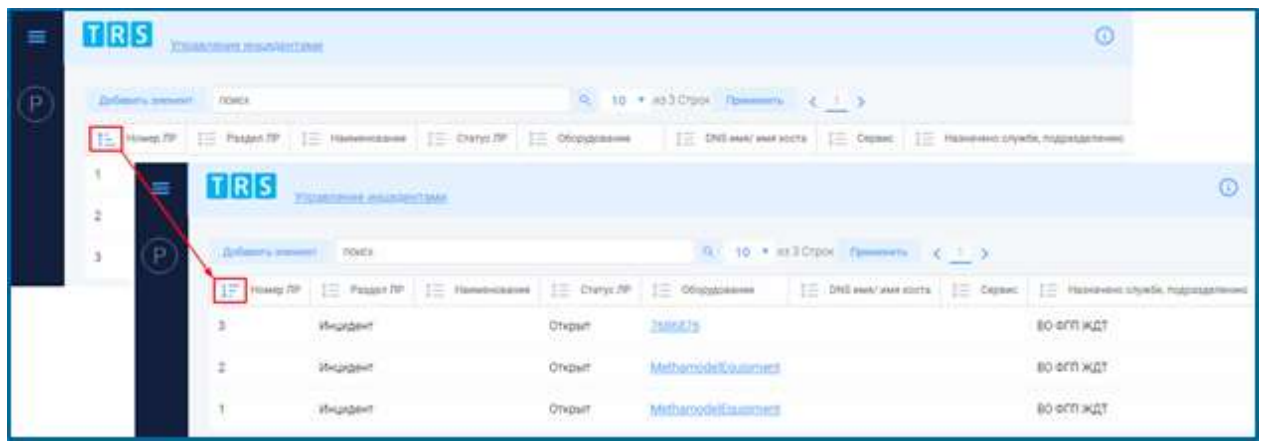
TRS Управление инцидентами

P

Добавить элемент поиск 10 из 3 Строк Применить < 1 >

Номер ЛР Раздел ЛР Наименование Статус ЛР Оборудование DNS имя/ имя хоста Сервис Назначено службе, подразделению

1
2
3

TRS Управление инцидентами

P

Добавить элемент поиск 10 из 3 Строк Применить < 1 >

| Номер ЛР | Раздел ЛР | Наименование | Статус ЛР | Оборудование | DNS имя/ имя хоста | Сервис | Назначено службе, подразделению |
|---|---|---|---|---|---|---|---|
| 3 | Инцидент | | Открыт | 7686875 | | | ВО ФГП ЖДТ |
| 2 | Инцидент | | Открыт | MethamodelEquipment | | | ВО ФГП ЖДТ |
| 1 | Инцидент | | Открыт | MethamodelEquipment | | | ВО ФГП ЖДТ |